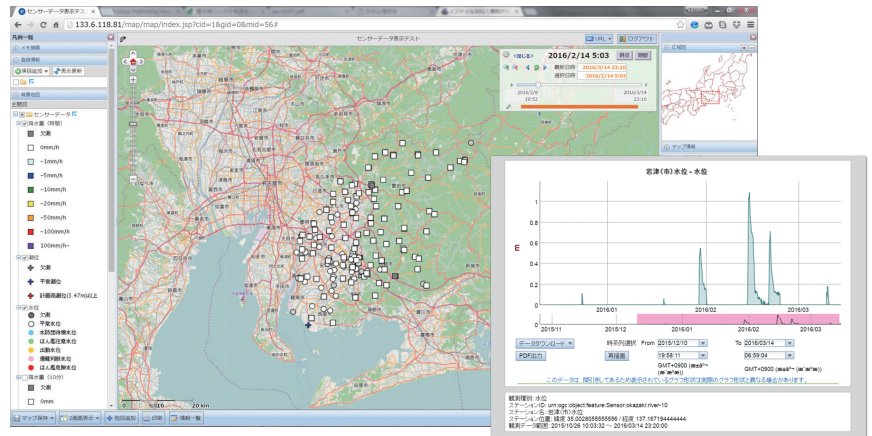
センサーデータ表示テスト

133.6.118.81/map/map/index.jsp?cid=1&gid=0&mid=56#

凡例一覧

メモ編集

登録情報

項目追加 表示更新

背景地図

主題図

センサーデータ

降水量（時間）

欠測

0mm/h

~1mm/h

~5mm/h

~10mm/h

~20mm/h

~50mm/h

~100mm/h

100mm/h~

潮位

欠測

平常潮位

計画高潮位(2.47m)以上

水位

欠測

平常水位

水防団待機水位

はん濫注意水位

出動水位

避難判断水位

はん濫危険水位

降水量（10分）

欠測

0mm

マップ操作 2画面表示 地図追加 印刷 情報一覧

センサーデータ表示テスト

URL ログアウト

2016/2/14 5:03

現在 期間

＜戻る＞

観測日時 2016/3/14 23:10

選択日時 2016/2/14 5:03

2016/2/9 19:52

2016/3/14 23:10

広域図

マップ情報

20 km

岩津(市)水位 - 水位

m

1

0.8

0.6

0.4

0.2

0

2016/01

2016/02

2016/03

2015/11

2015/12

2016/01

2016/02

2016/03

データダウンロード

時系列選択 From 2015/12/10

To 2016/03/14

PDF出力

再描画

19:58:11

06:59:04

GMT+0900 (東京 (標準時))

GMT+0900 (東京 (標準時))

このデータは、間引きしてあるため表示されているグラフ形状は実際のグラフ形状と異なる場合があります。

観測種別: 水位

ステーションID: urn:ogc:object:feature:Sensor:okazaki:river-10

ステーション名: 岩津(市)水位

ステーション位置: 緯度 35.0028055555556 / 経度 137.167194444444

観測データ期間: 2015/10/26 10:03:32 ～ 2016/03/14 23:20:00